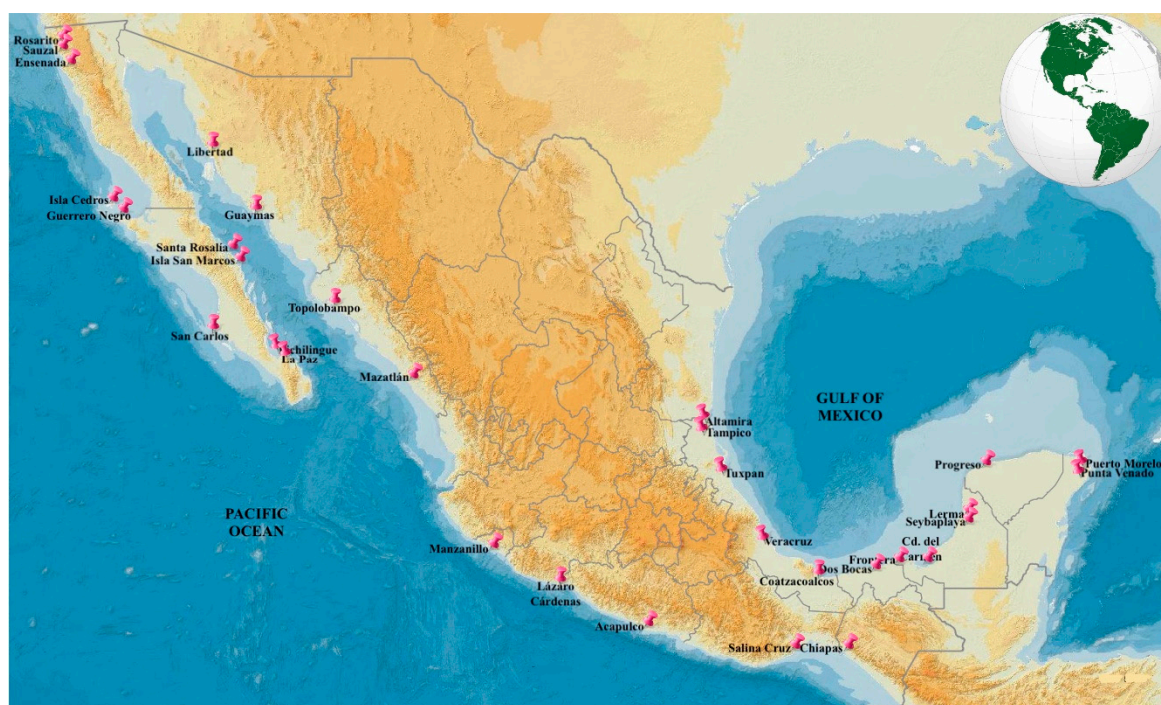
Rosarito
Sauzal
Ensenada
Libertad
Isla Cedros
Guerrero Negro
Guaymas
Santa Rosalia
Isla San Marcos
Topolobampo
San Carlos
Pichilingue
La Paz
Mazatlán
GULF OF MEXICO
Altamira
Tampico
Tuxpan
Progreso
Puerto Morelos
Punta Venado
Lerma
Seybaplaya
PACIFIC OCEAN
Veracruz
Cd. del Carmen
Frontera
Dos Bocas
Coatzacoalcos
Manzanillo
Lázaro Cárdenas
Acapulco
Salina Cruz
Chiapas